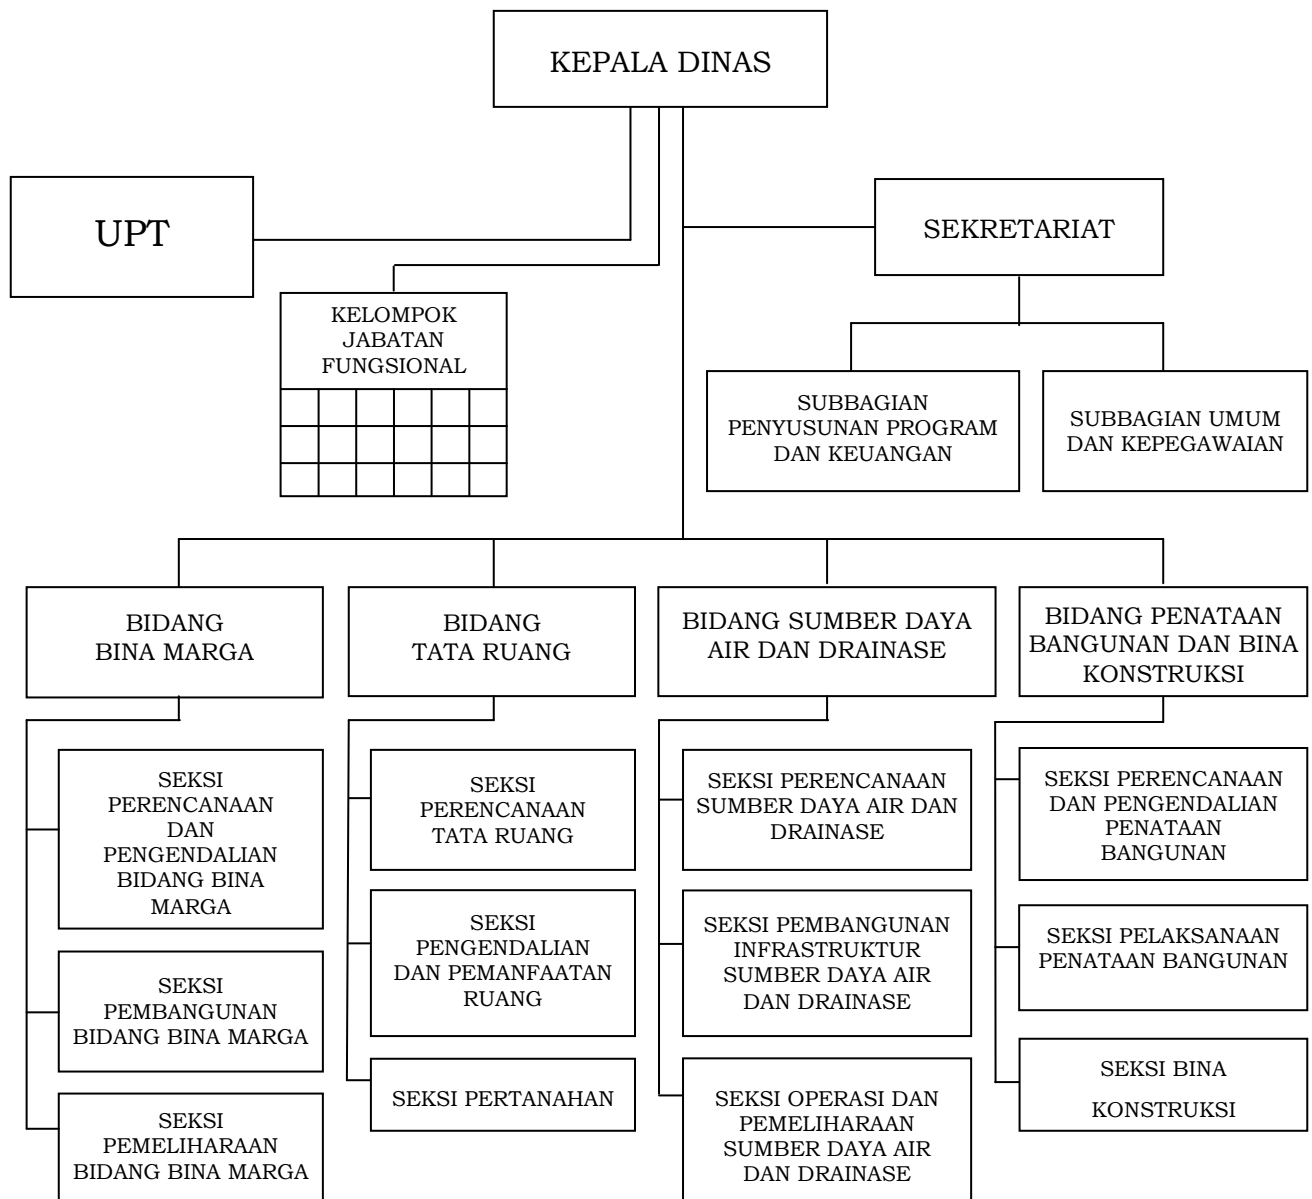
KEPALA DINAS

UPT

KELOMPOK JABATAN FUNGSIONAL

SEKRETARIAT

SUBBAGIAN PENYUSUNAN PROGRAM DAN KEUANGAN

SUBBAGIAN UMUM DAN KEPEGAWAIAN

BIDANG BINA MARGA

SEKSI PERENCANAAN DAN PENGENDALIAN BIDANG BINA MARGA

SEKSI PEMBANGUNAN BIDANG BINA MARGA

SEKSI PEMELIHARAAN BIDANG BINA MARGA

BIDANG TATA RUANG

SEKSI PERENCANAAN TATA RUANG

SEKSI PENGENDALIAN DAN PEMANFAATAN RUANG

SEKSI PERTANAHAN

BIDANG SUMBER DAYA AIR DAN DRAINASE

SEKSI PERENCANAAN SUMBER DAYA AIR DAN DRAINASE

SEKSI PEMBANGUNAN INFRASTRUKTUR SUMBER DAYA AIR DAN DRAINASE

SEKSI OPERASI DAN PEMELIHARAAN SUMBER DAYA AIR DAN DRAINASE

BIDANG PENATAAN BANGUNAN DAN BINA KONSTRUKSI

SEKSI PERENCANAAN DAN PENGENDALIAN PENATAAN BANGUNAN

SEKSI PELAKSANAAN PENATAAN BANGUNAN

SEKSI BINA KONSTRUKSI